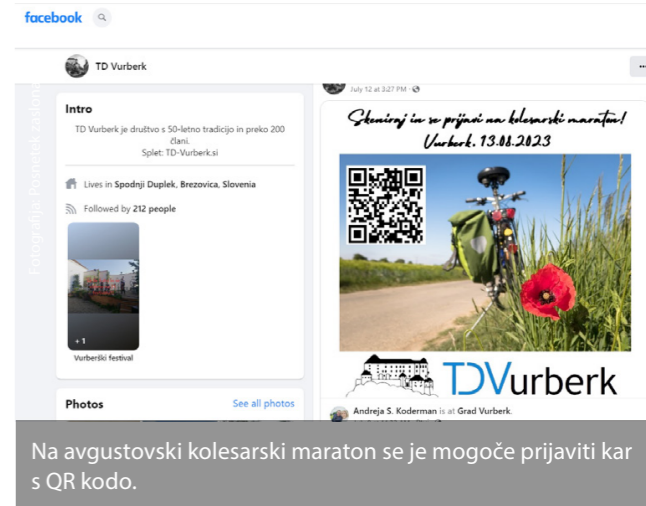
facebook

TD Vurberk

Fotografija: Posnetek zaslona

Intro

TD Vurberk je društvo s 50-letno tradicijo in preko 200 člani.
Splet: TD-Vurberk.si

Lives in Spodnji Duplek, Brezovica, Slovenia

Followed by 212 people

+1

Vurberški festival

Photos

See all photos

July 12 at 3:27 PM

Skeniraj in se prijavi na kolesarski maraton!
Vurberk, 13.08.2023

TDVurberk

Andreja S. Koderman is at Grad Vurberk.

Na avgustovski kolesarski maraton se je mogoče prijaviti kar s QR kodo.